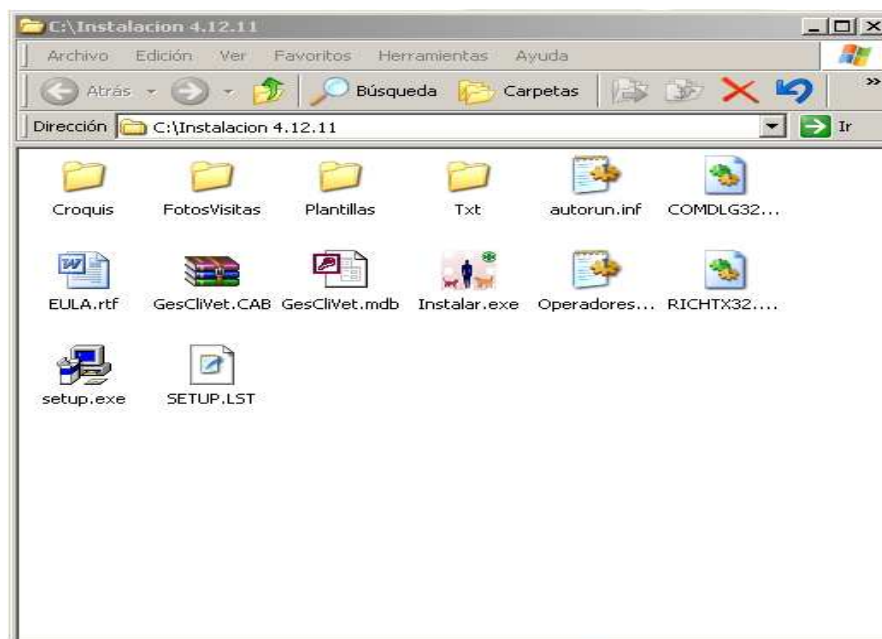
C:\Instalacion 4.12.11

Archivo Edición Ver Favoritos Herramientas Ayuda

Atrás Búsqueda Carpetas

Dirección C:\Instalacion 4.12.11 Ir

Croquis FotosVisitas Plantillas Txt autorun.inf COMDLG32...

EULA.rtf GesCliVet.CAB GesCliVet.mdb Instalar.exe Operadores... RICHTX32....

setup.exe SETUP.LST